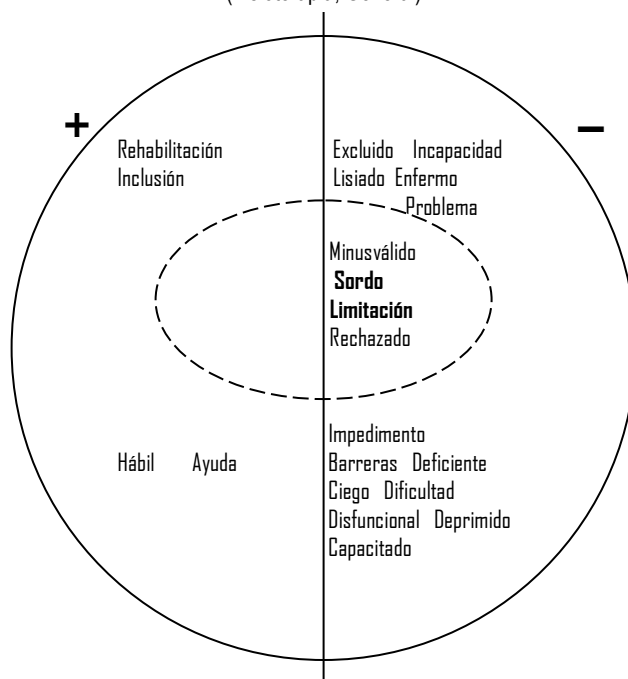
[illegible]

+

−

Rehabilitación
Inclusión

Excluido Incapacidad
Lisiado Enfermo
Problema

Minusválido
**Sordo**
**Limitación**
Rechazado

Hábil Ayuda

Impedimento
Barreras Deficiente
Ciego Dificultad
Disfuncional Deprimido
Capacitado